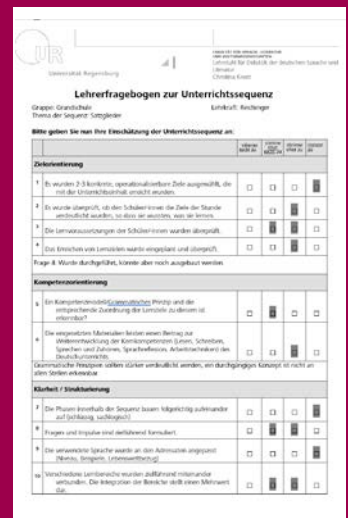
UR
Universität Regensburg

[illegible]
Lehrstuhl für Didaktik der deutschen Sprache und Literatur
Christina Knott

Lehrerfragebogen zur Unterrichtssequenz

Gruppe: Grundschule
Lehrkraft: Reichinger
Thema der Sequenz: Satzglieder

Bitte geben Sie nun Ihre Einschätzung der Unterrichtssequenz an:

| | | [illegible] | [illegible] | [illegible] | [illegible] |
|---|---|---|---|---|---|
| **Zielorientierung** | | | | | |
| 1 | Es wurden 2-3 konkrete, operationalisierbare Ziele ausgewählt, die mit der Unterrichtseinheit erreicht werden. | ☐ | ☐ | ☐ | ■ |
| 2 | Es wurde überprüft, ob den Schüler/-innen die Ziele der Stunde verdeutlicht wurden, so dass sie wussten, was sie lernen. | ☐ | ☐ | ■ | ☐ |
| 3 | Die Lernvoraussetzungen der Schüler/-innen wurden überprüft. | ☐ | ■ | ☐ | ☐ |
| 4 | Das Erreichen von Lernzielen wurde eingeplant und überprüft. | ☐ | ☐ | ☐ | ■ |
| Frage 4: Wurde durchgeführt, könnte aber noch ausgebaut werden | | | | | |
| **Kompetenzorientierung** | | | | | |
| 5 | Ein Kompetenzmodell/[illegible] Prinzip und die entsprechende Zuordnung der Lernziele zu diesem ist erkennbar? | ☐ | ■ | ☐ | ☐ |
| 6 | Die vorgestellten Materialien leisten einen Beitrag zur Weiterentwicklung der Kernkompetenzen (Lesen, Schreiben, Sprechen und Zuhören, Sprachreflexion, Arbeitstechniken) des Deutschunterrichts. | ☐ | ☐ | ☐ | ■ |
| Grammatische Feinziele sollten stärker verdeutlicht werden, ein durchgängiges Konzept ist nicht an allen Stellen erkennbar | | | | | |
| **Klarheit / Strukturierung** | | | | | |
| 7 | Die Phasen innerhalb der Sequenz bauen folgerichtig aufeinander auf (schlüssig, sachlogisch) | ☐ | ☐ | ☐ | ■ |
| 8 | Fragen und Impulse sind zielführend formuliert. | ☐ | ☐ | ■ | ☐ |
| 9 | Die verwendete Sprache wurde an den Adressaten angepasst (Niveau, Zeitgeist, Lebenswelt/Bezug) | ☐ | ☐ | ■ | ☐ |
| 10 | Verschiedene Lernbereiche wurden zielführend miteinander verbunden. Die Integration der Bereiche stellt einen Mehrwert dar. | ☐ | ■ | ☐ | ☐ |